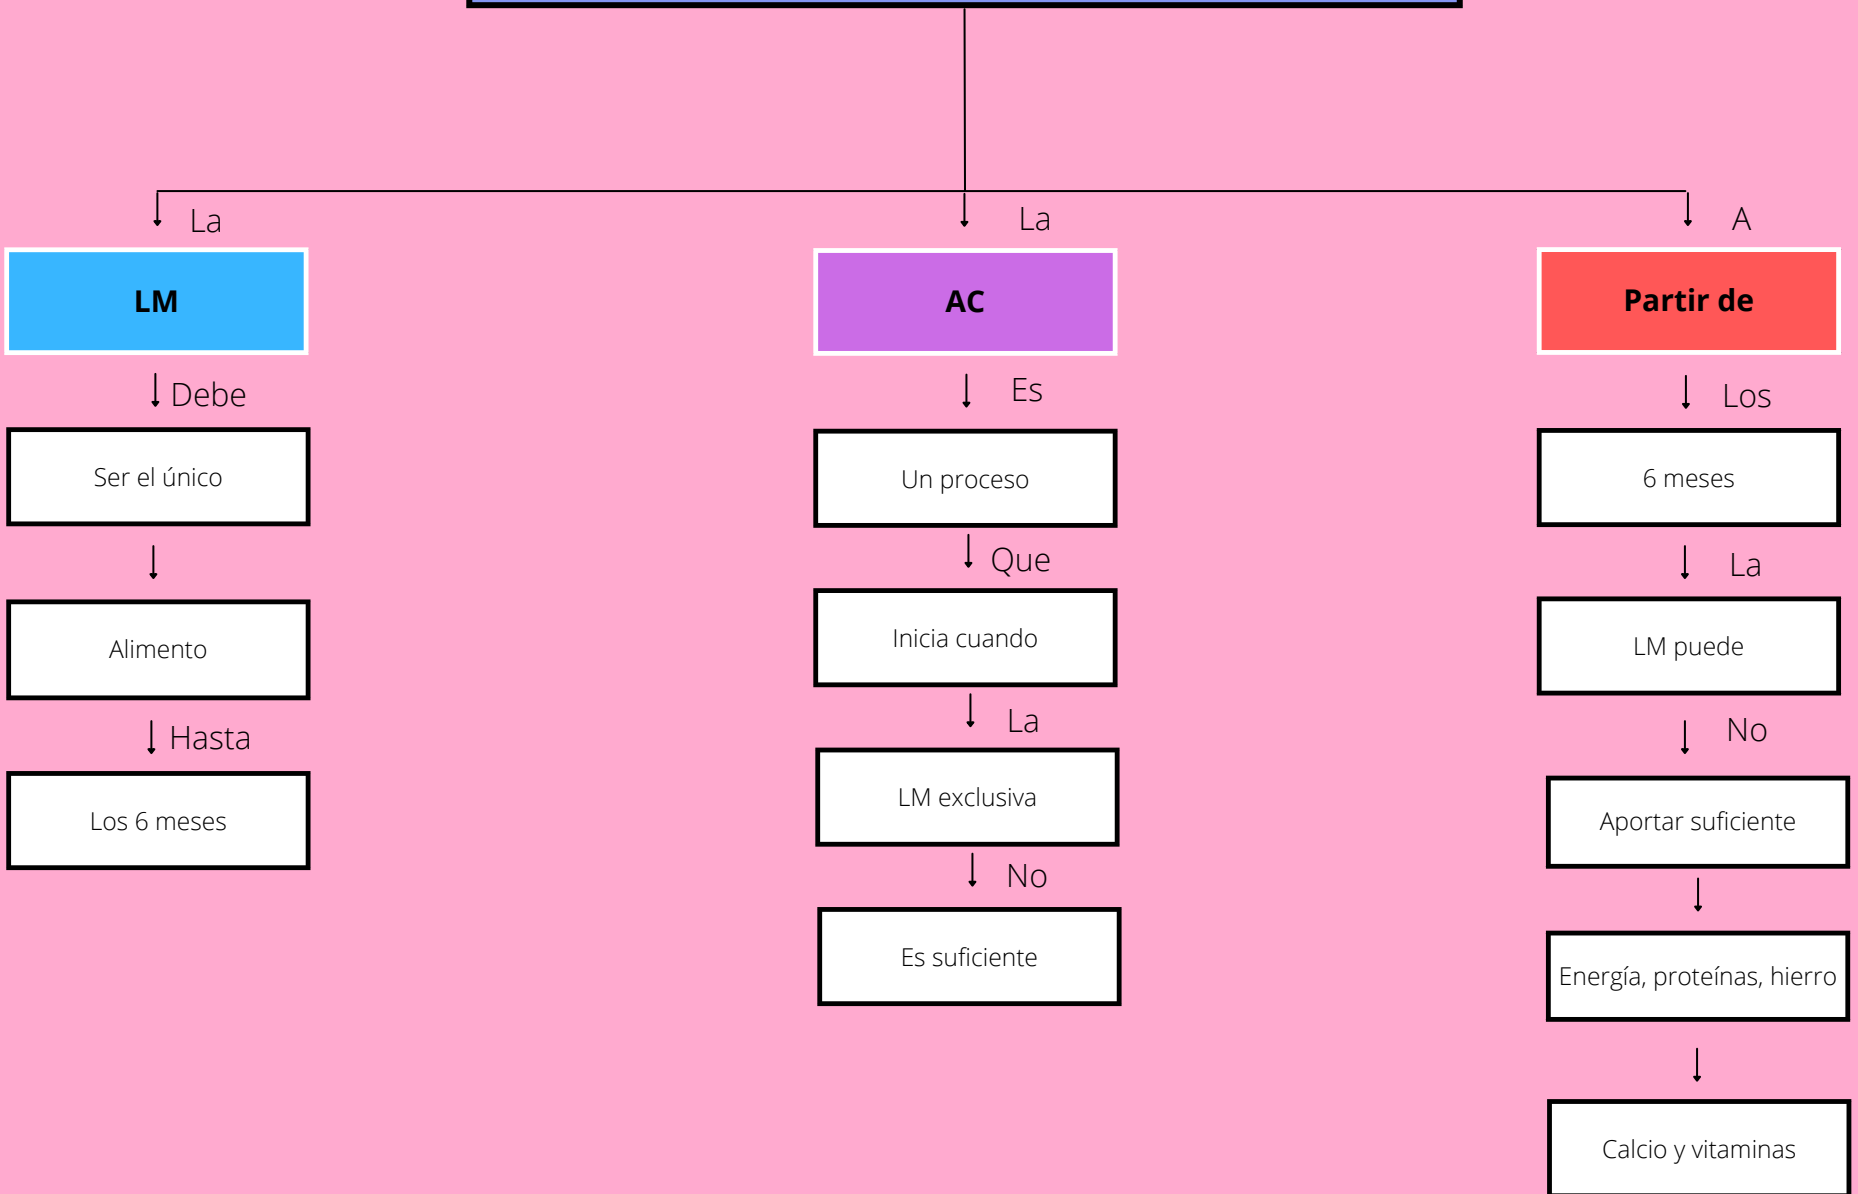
La

LM

Debe

Ser el único

Alimento

Hasta

Los 6 meses

La

AC

Es

Un proceso

Que

Inicia cuando

La

LM exclusiva

No

Es suficiente

A

Partir de

Los

6 meses

La

LM puede

No

Aportar suficiente

Energía, proteínas, hierro

Calcio y vitaminas